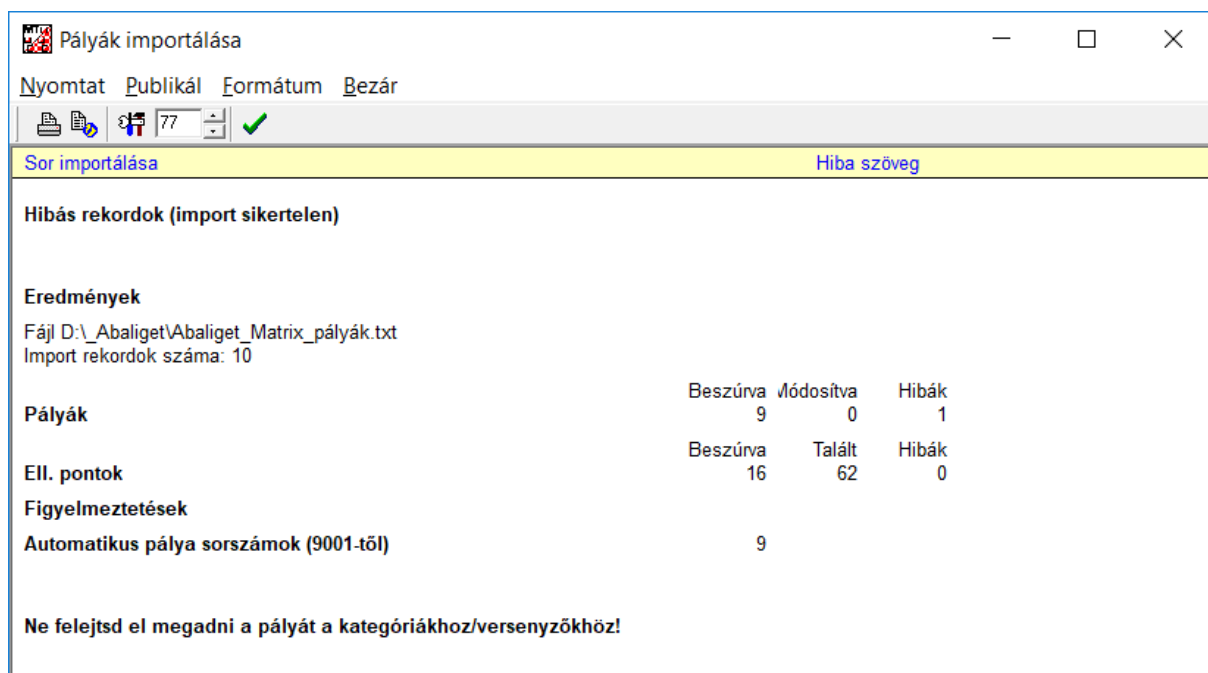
Pályák importálása

Nyomtat Publikál Formátum Bezár

77

Sor importálása Hiba szöveg

Hibás rekordok (import sikertelen)

Eredmények

Fájl D:\_Abaliget\Abaliget_Matrix_pályák.txt
Import rekordok száma: 10

| | Beszúrva | Módosítva | Hibák |
|---|---|---|---|
| Pályák | 9 | 0 | 1 |

| | Beszúrva | Talált | Hibák |
|---|---|---|---|
| Ell. pontok | 16 | 62 | 0 |

Figyelmeztetések

Automatikus pálya sorszámok (9001-től) 9

Ne felejtsd el megadni a pályát a kategóriákhoz/versenyzőkhöz!